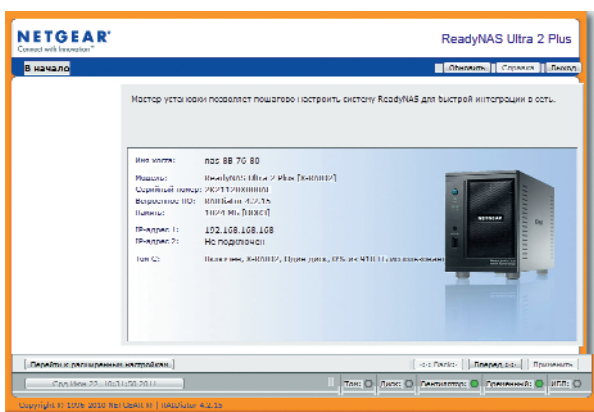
NETGEAR®
Connect with Innovation™

ReadyNAS Ultra 2 Plus

В начало

Обновить | Справка | Выход

Мастер установки позволяет пошагово построить систему ReadyNAS для быстрой интеграции в сеть.

Имя хоста: nas 8B 7C 80
Модель: ReadyNAS Ultra 2 Plus [X-RAID2]
Серийный номер: 2KV11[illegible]
Версия ПО: RAIDiator 4.2.15
Память: 1024 MB [DDR2]

IP-адрес 1: 192.168.168.168
IP-адрес 2: Не подключен

Том C: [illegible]

Перейти к расширенным настройкам

<< Назад | Вперед >> | Применить

Ср. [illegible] 22 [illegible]

Том: Диск: Вентилятор: Вентилятор: ИБП:

Copyright © 1996-2010 NETGEAR ® | RAIDiator 4.2.15